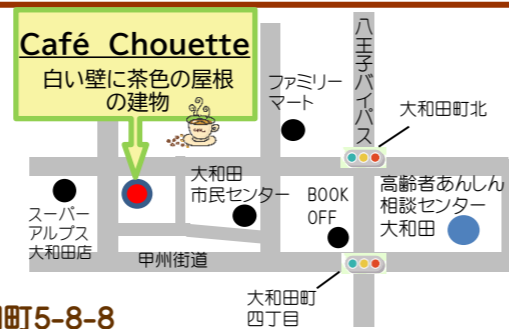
Café Chouette
白い壁に茶色の屋根の建物

ファミリーマート

八王子バイパス

大和田町北

大和田市民センター

BOOK OFF

高齢者あんしん相談センター大和田

スーパーアルプス大和田店

甲州街道

大和田町四丁目

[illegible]町5-8-8